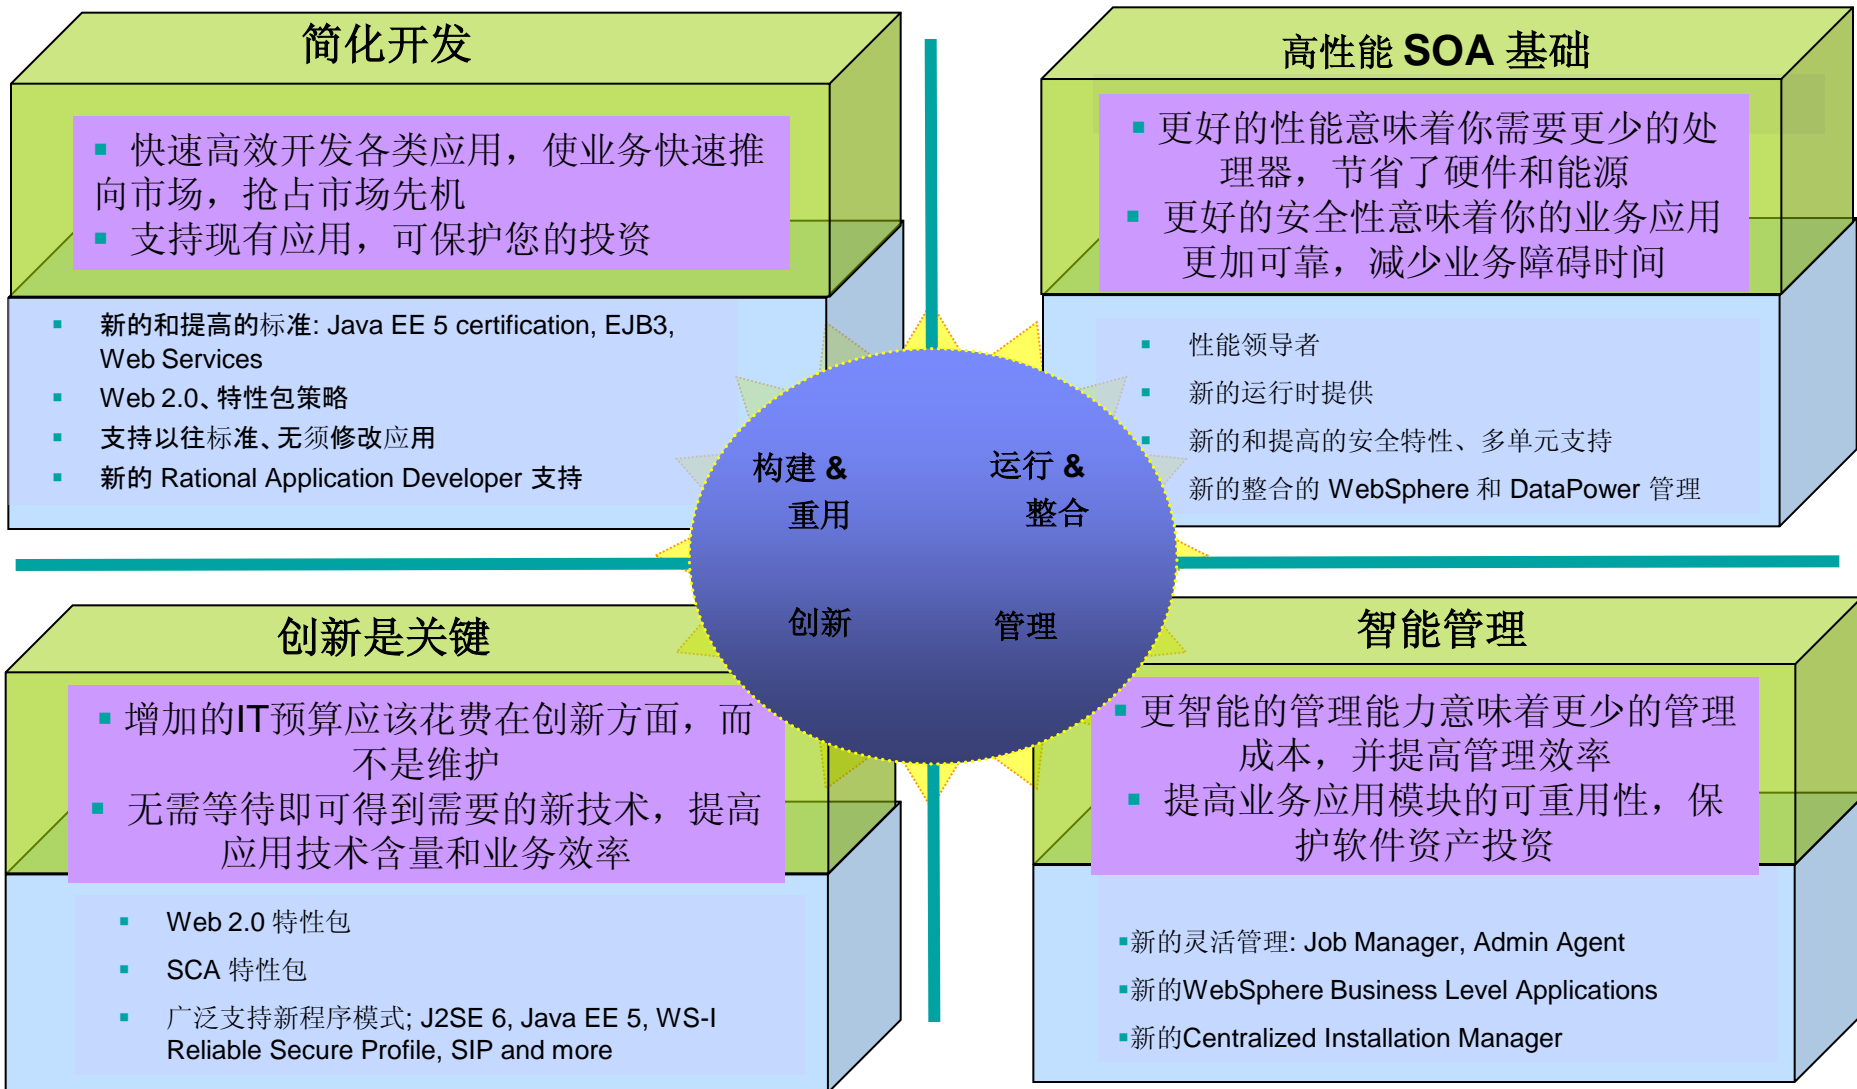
简化开发

▪ 快速高效开发各类应用，使业务快速推向市场，抢占市场先机
▪ 支持现有应用，可保护您的投资

▪ 新的和提高的标准: Java EE 5 certification, EJB3, Web Services
▪ Web 2.0、特性包策略
▪ 支持以往标准、无须修改应用
▪ 新的 Rational Application Developer 支持

高性能 SOA 基础

▪ 更好的性能意味着你需要更少的处理器，节省了硬件和能源
▪ 更好的安全性意味着你的业务应用更加可靠，减少业务障碍时间

▪ 性能领导者
▪ 新的运行时提供
▪ 新的和提高的安全特性、多单元支持
▪ 新的整合的 WebSphere 和 DataPower 管理

构建 & 重用

运行 & 整合

创新

管理

创新是关键

▪ 增加的IT预算应该花费在创新方面，而不是维护
▪ 无需等待即可得到需要的新技术，提高应用技术含量和业务效率

▪ Web 2.0 特性包
▪ SCA 特性包
▪ 广泛支持新程序模式; J2SE 6, Java EE 5, WS-I Reliable Secure Profile, SIP and more

智能管理

▪ 更智能的管理能力意味着更少的管理成本，并提高管理效率
▪ 提高业务应用模块的可重用性，保护软件资产投资

▪新的灵活管理: Job Manager, Admin Agent
▪新的WebSphere Business Level Applications
▪新的Centralized Installation Manager